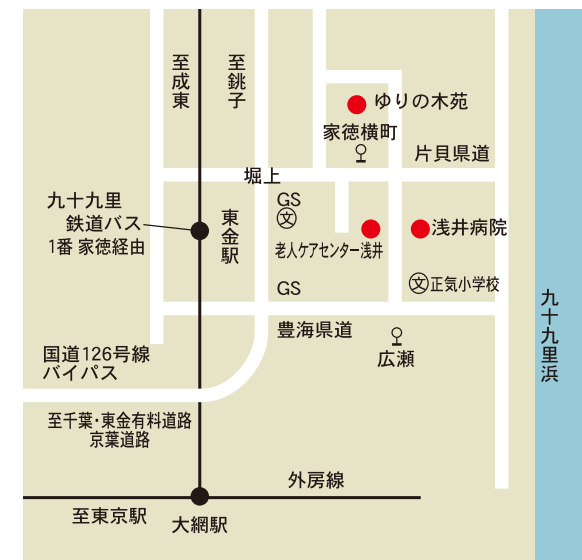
至成東

至銚子

ゆりの木苑

家徳横町

片貝県道

堀上

九十九里鉄道バス1番 家徳経由

東金駅

GS

老人ケアセンター浅井

浅井病院

正気小学校

GS

豊海県道

広瀬

国道126号線バイパス

至千葉・東金有料道路京葉道路

外房線

至東京駅

大網駅

九十九里浜